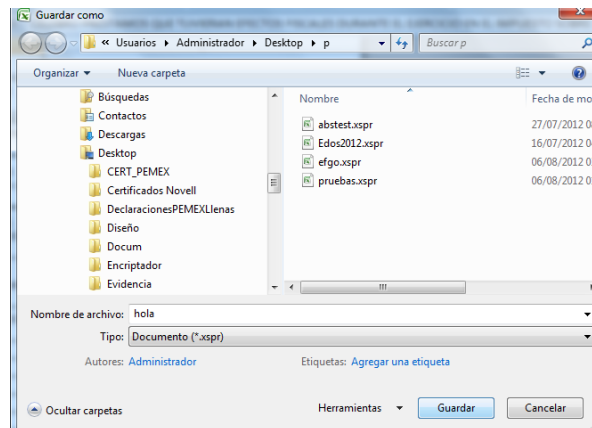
Guardar como

« Usuarios ▸ Administrador ▸ Desktop ▸ p

Buscar p

Organizar ▾

Nueva carpeta

Búsquedas
Contactos
Descargas
Desktop
CERT_PEMEX
Certificados Novell
DeclaracionesPEMEXLlenas
Diseño
Docum
Encriptador
Evidencia

| Nombre | Fecha de mo |
|---|---|
| abstest.xspr | 27/07/2012 0 |
| Edos2012.xspr | 16/07/2012 0 |
| efgo.xspr | 06/08/2012 0 |
| pruebas.xspr | 06/08/2012 0 |

Nombre de archivo: hola

Tipo: Documento (*.xspr)

Autores: Administrador

Etiquetas: Agregar una etiqueta

Ocultar carpetas

Herramientas ▾

Guardar

Cancelar